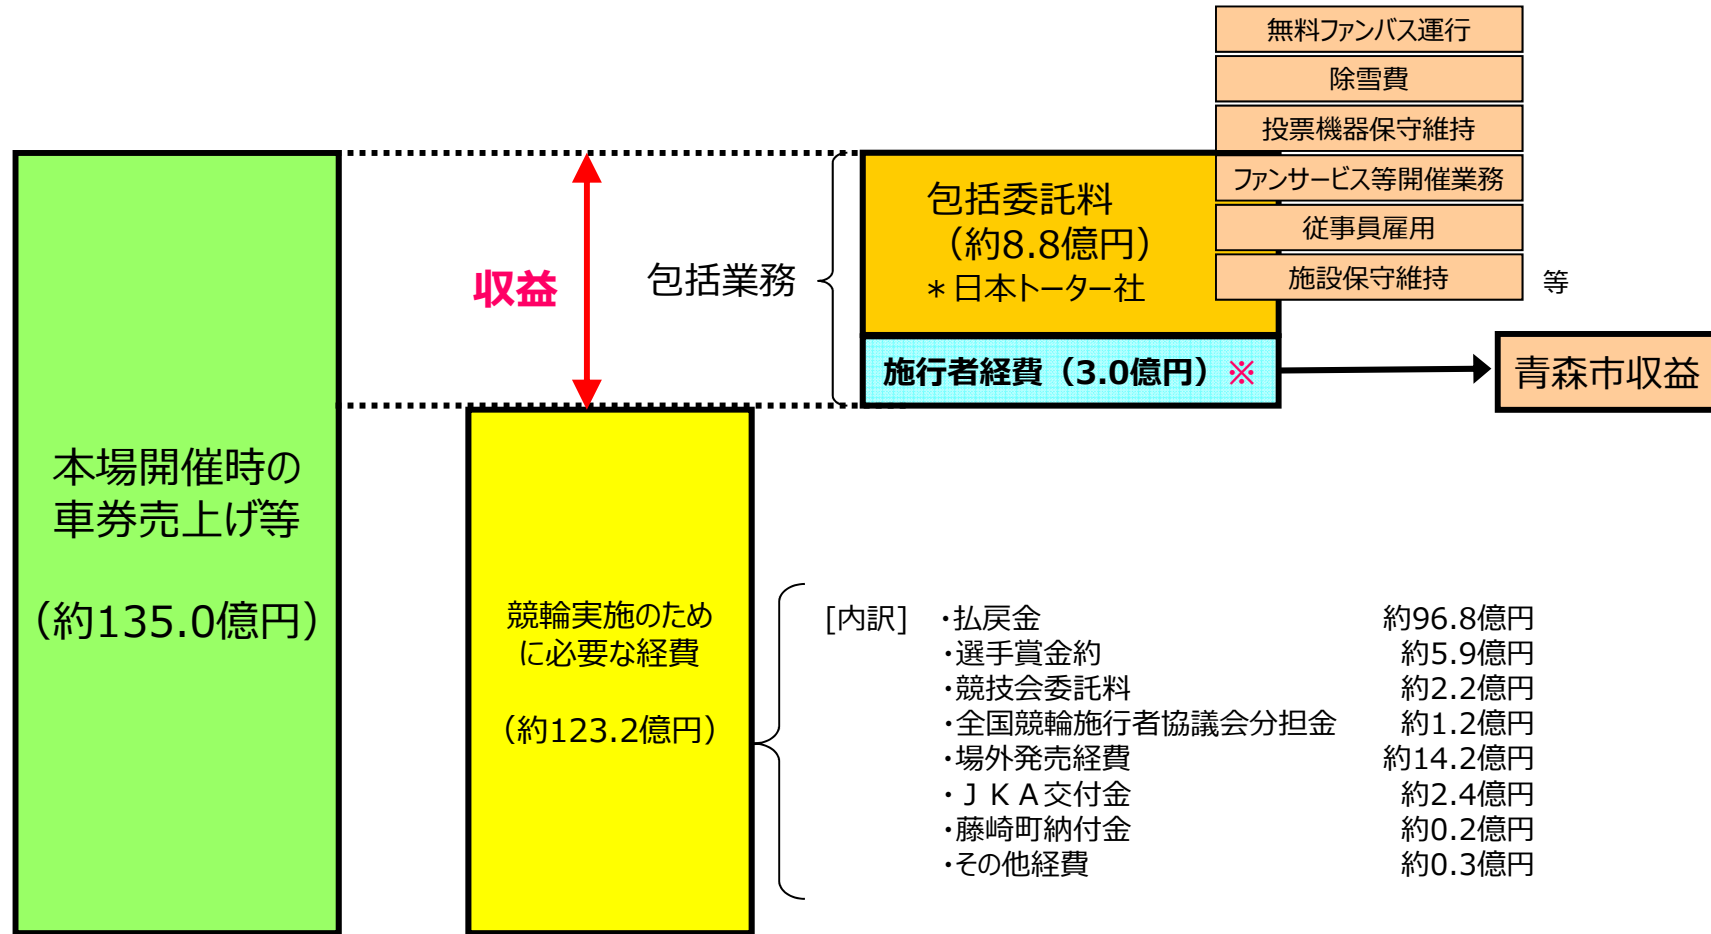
無料ファンバス運行
除雪費
投票機器保守維持
ファンサービス等開催業務
従事員雇用
施設保守維持
等

本場開催時の車券売上げ等

（約135.0億円）

収益

包括業務

包括委託料
（約8.8億円）
＊日本トーター社

施行者経費（3.0億円）※

青森市収益

競輪実施のために必要な経費

（約123.2億円）

［内訳］
・払戻金 約96.8億円
・選手賞金約 約5.9億円
・競技会委託料 約2.2億円
・全国競輪施行者協議会分担金 約1.2億円
・場外発売経費 約14.2億円
・ＪＫＡ交付金 約2.4億円
・藤崎町納付金 約0.2億円
・その他経費 約0.3億円